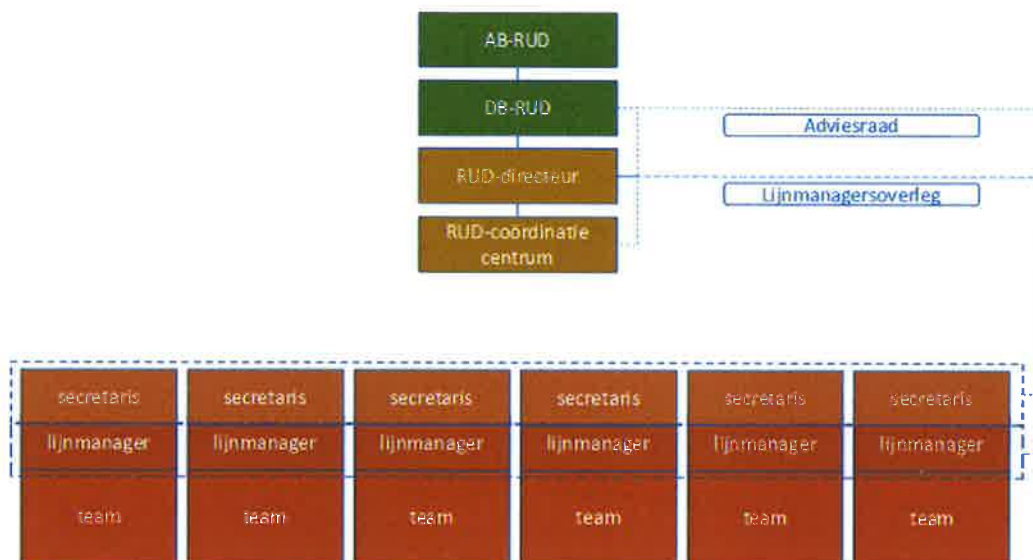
AB-RUD

DB-RUD

Adviesraad

RUD-directeur

Lijnmanagersoverleg

RUD-coördinatie centrum

secretaris
lijnmanager
team

secretaris
lijnmanager
team

secretaris
lijnmanager
team

secretaris
lijnmanager
team

secretaris
lijnmanager
team

secretaris
lijnmanager
team